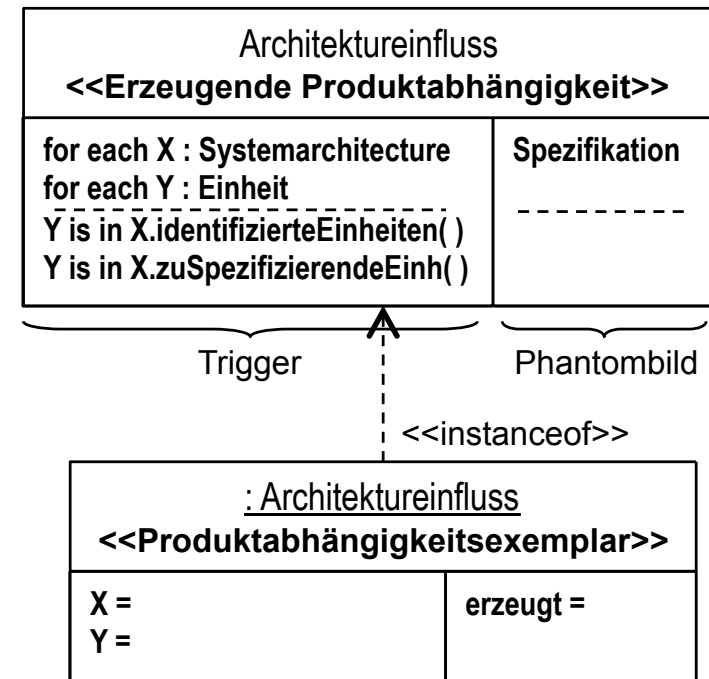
Architektureinfluss
**<<Erzeugende Produktabhängigkeit>>**

for each X : Systemarchitecture
for each Y : Einheit
Y is in X.identifizierteEinheiten( )
Y is in X.zuSpezifizierendeEinh( )

Spezifikation

Trigger

Phantombild

<<instanceof>>

: Architektureinfluss
**<<Produktabhängigkeitsexemplar>>**

X =
Y =

erzeugt =